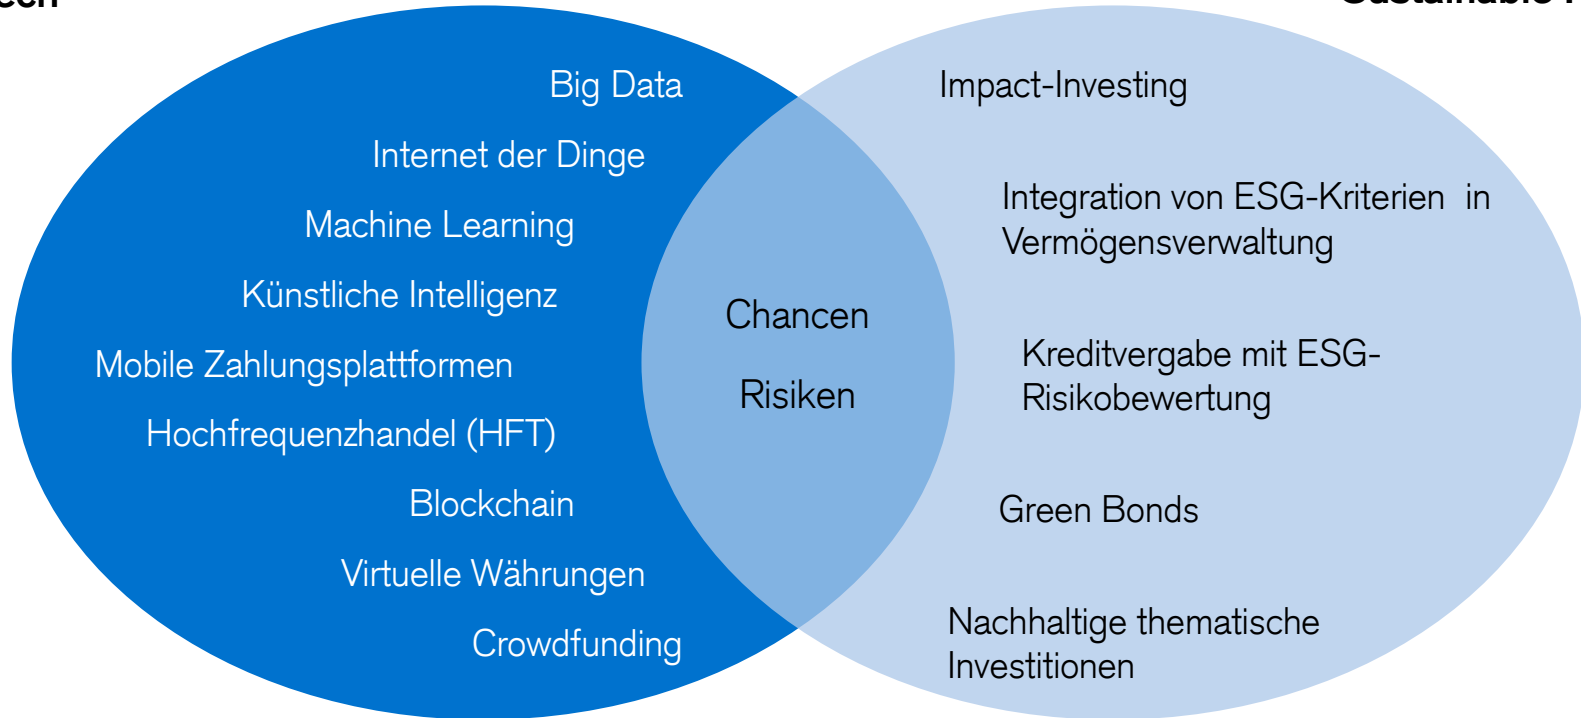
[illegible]

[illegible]

Big Data

Internet der Dinge

Machine Learning

Künstliche Intelligenz

Mobile Zahlungsplattformen

Hochfrequenzhandel (HFT)

Blockchain

Virtuelle Währungen

Crowdfunding

Chancen

Risiken

Impact-Investing

Integration von ESG-Kriterien in Vermögensverwaltung

Kreditvergabe mit ESG-Risikobewertung

Green Bonds

Nachhaltige thematische Investitionen